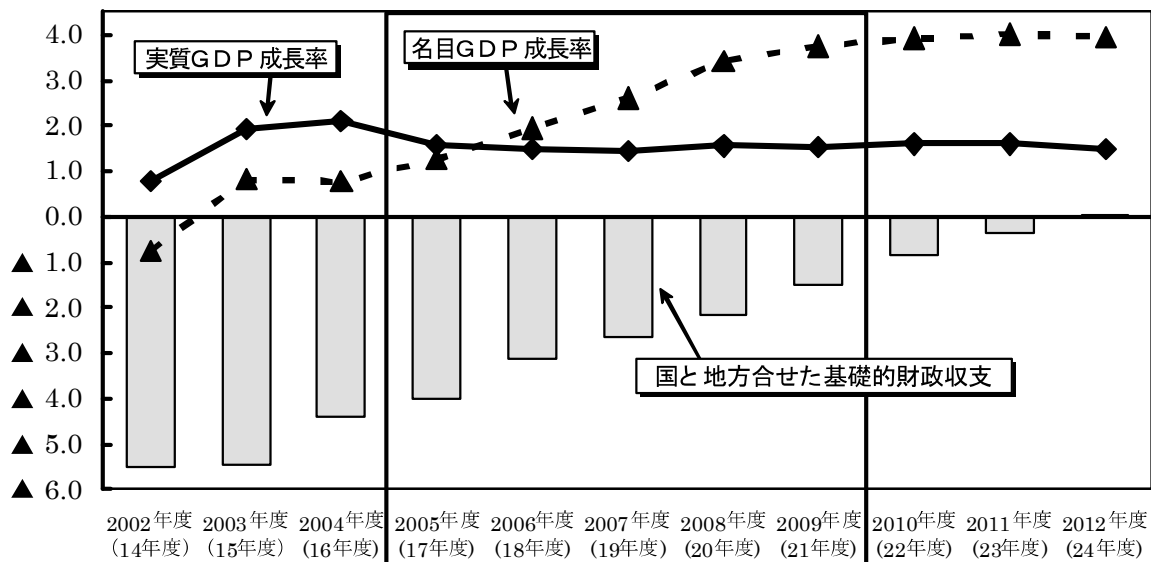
4.0
3.0
2.0
1.0
0.0
▲ 1.0
▲ 2.0
▲ 3.0
▲ 4.0
▲ 5.0
▲ 6.0

実質ＧＤＰ成長率

名目ＧＤＰ成長率

国と 地方合せた基礎的財政収支

2002年度 (14年度)
2003年度 (15年度)
2004年度 (16年度)
2005年度 (17年度)
2006年度 (18年度)
2007年度 (19年度)
2008年度 (20年度)
2009年度 (21年度)
2010年度 (22年度)
2011年度 (23年度)
2012年度 (24年度)